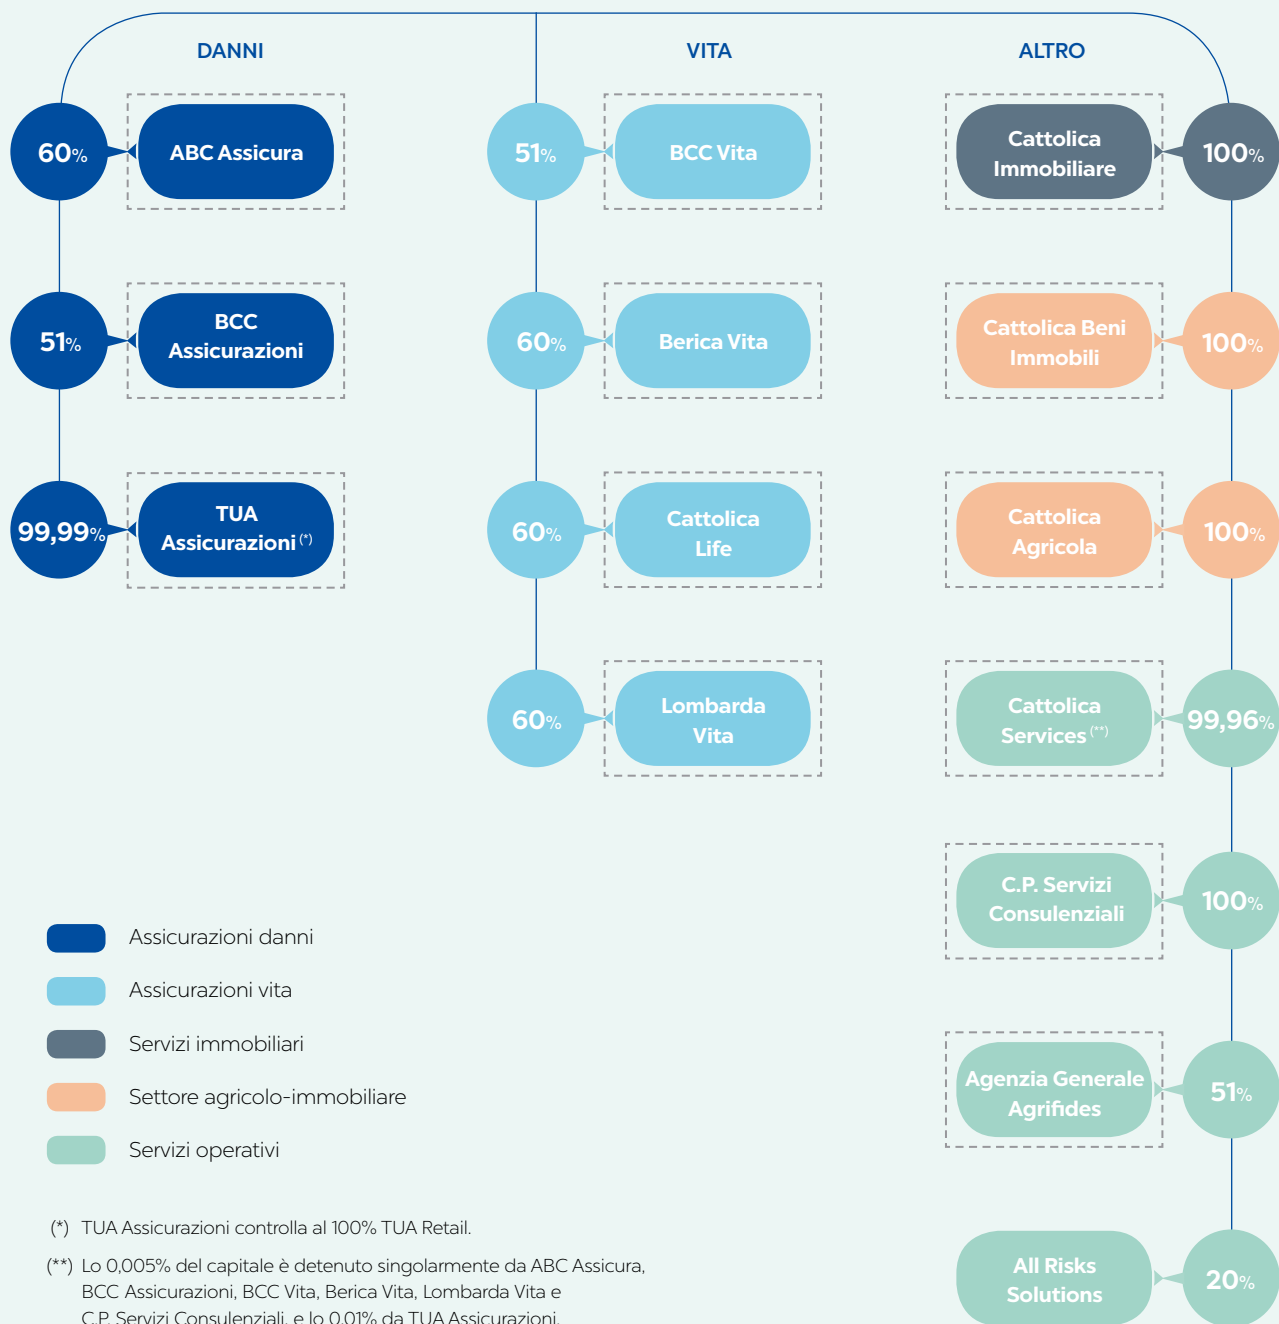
DANNI

60% ABC Assicura

51% BCC Assicurazioni

99,99% TUA Assicurazioni (*)

VITA

51% BCC Vita

60% Berica Vita

60% Cattolica Life

60% Lombarda Vita

ALTRO

Cattolica Immobiliare 100%

Cattolica Beni Immobili 100%

Cattolica Agricola 100%

Cattolica Services (**) 99,96%

C.P. Servizi Consulenziali 100%

Agenzia Generale Agrifides 51%

All Risks Solutions 20%

Assicurazioni danni

Assicurazioni vita

Servizi immobiliari

Settore agricolo-immobiliare

Servizi operativi

(*) TUA Assicurazioni controlla al 100% TUA Retail.

(**) Lo 0,005% del capitale è detenuto singolarmente da ABC Assicura, BCC Assicurazioni, BCC Vita, Berica Vita, Lombarda Vita e C.P. Servizi Consulenziali, e lo 0,01% da TUA Assicurazioni.